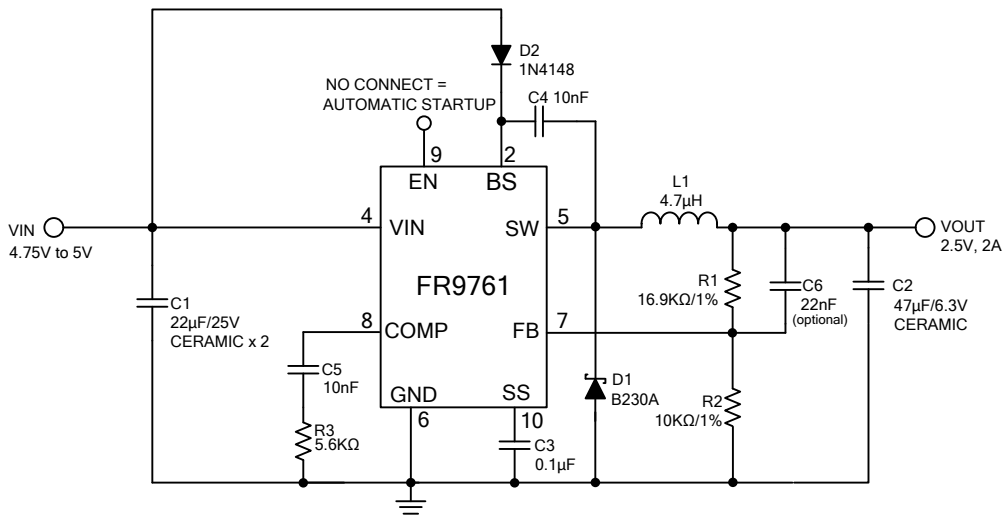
D2
1N4148

NO CONNECT =
AUTOMATIC STARTUP

C4 10nF

9
EN

2
BS

L1
4.7µH

VIN
4.75V to 5V

4
VIN

5
SW

VOUT
2.5V, 2A

FR9761

R1
16.9KΩ/1%

C6
22nF
(optional)

C2
47µF/6.3V
CERAMIC

C1
22µF/25V
CERAMIC x 2

8
COMP

7
FB

C5
10nF

GND
6

SS
10

D1
B230A

R2
10KΩ/1%

R3
5.6KΩ

C3
0.1µF